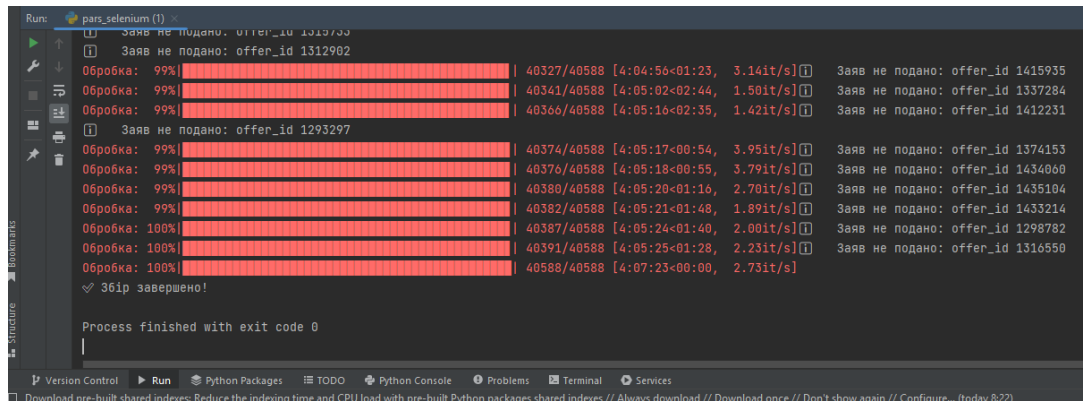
Run: pars_selenium (1) ×

Заяв не подано: offer_id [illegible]
Заяв не подано: offer_id 1312902
Обробка: 99%| | 40327/40588 [4:04:56<01:23, 3.14it/s] Заяв не подано: offer_id 1415935
Обробка: 99%| | 40341/40588 [4:05:02<02:44, 1.50it/s] Заяв не подано: offer_id 1337284
Обробка: 99%| | 40366/40588 [4:05:16<02:35, 1.42it/s] Заяв не подано: offer_id 1412231
Заяв не подано: offer_id 1293297
Обробка: 99%| | 40374/40588 [4:05:17<00:54, 3.95it/s] Заяв не подано: offer_id 1374153
Обробка: 99%| | 40376/40588 [4:05:18<00:55, 3.79it/s] Заяв не подано: offer_id 1434060
Обробка: 99%| | 40380/40588 [4:05:20<01:16, 2.70it/s] Заяв не подано: offer_id 1435104
Обробка: 99%| | 40382/40588 [4:05:21<01:48, 1.89it/s] Заяв не подано: offer_id 1433214
Обробка: 100%| | 40387/40588 [4:05:24<01:40, 2.00it/s] Заяв не подано: offer_id 1298782
Обробка: 100%| | 40391/40588 [4:05:25<01:28, 2.23it/s] Заяв не подано: offer_id 1316550
Обробка: 100%| | 40588/40588 [4:07:23<00:00, 2.73it/s]
✓ Збір завершено!

Process finished with exit code 0

Bookmarks
Structure

Version Control Run Python Packages TODO Python Console Problems Terminal Services
Download pre-built shared indexes: Reduce the indexing time and CPU load with pre-built Python packages shared indexes // Always download // Download once // Don't show again // Configure... (today 8:22)